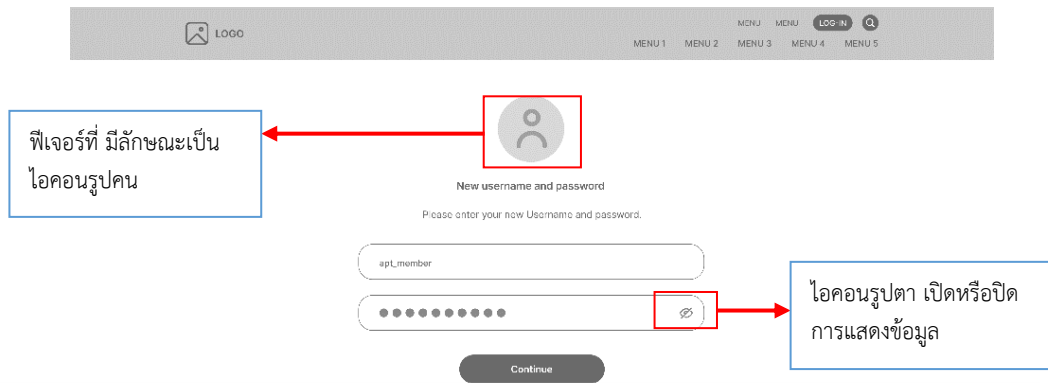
LOGO

MENU MENU LOG-IN

MENU 1 MENU 2 MENU 3 MENU 4 MENU 5

ฟีเจอร์ที่ มีลักษณะเป็น ไอคอนรูปคน

New username and password

Please enter your new Username and password.

apt_member

●●●●●●●●●●

ไอคอนรูปตา เปิดหรือปิด การแสดงข้อมูล

Continue